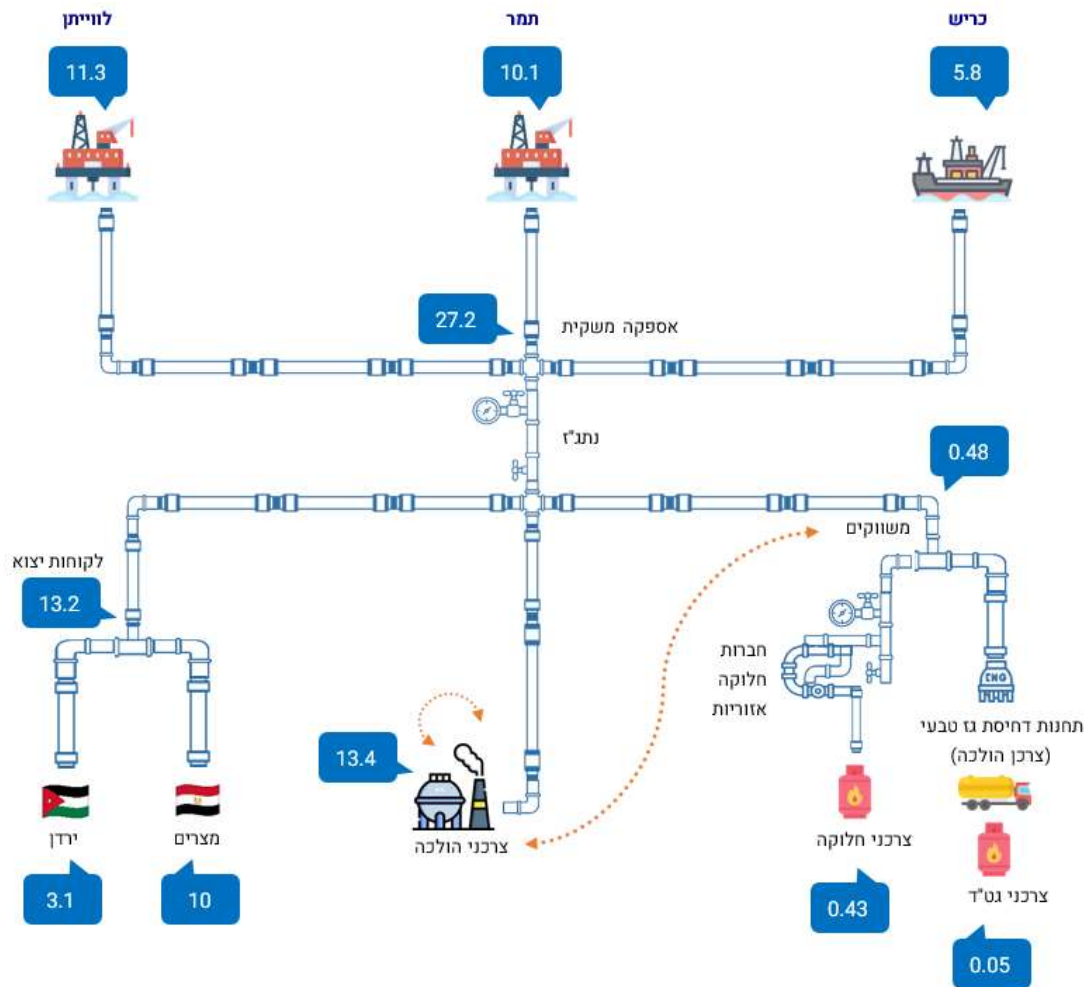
כריש
5.8
תמר
10.1
לווייתן
11.3
27.2
אספקה משקית
נתג"ז
0.48
משווקים
לקוחות יצוא
13.2
חברות
חלוקה
אזוריות
CNG
תחנות דחיסת גז טבעי
(צרכן הולכה)
13.4
ירדן
מצרים
צרכני הולכה
צרכני חלוקה
צרכני גט"ד
3.1
10
0.43
0.05